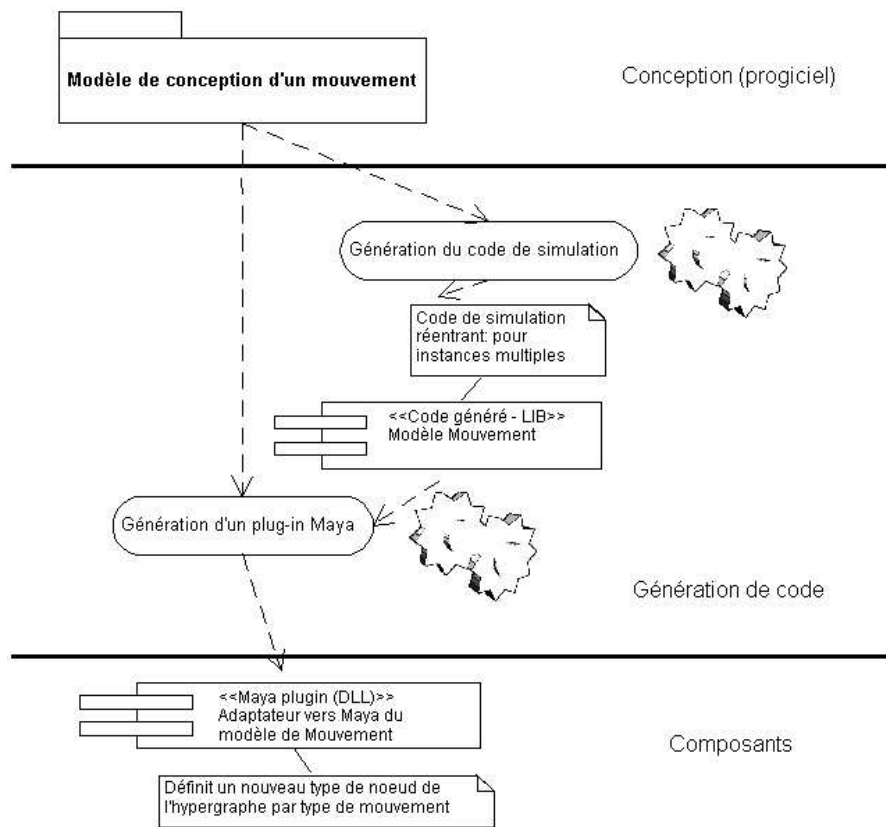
Modèle de conception d'un mouvement

Conception (progiciel)

Génération du code de simulation

Code de simulation réentrant: pour instances multiples

<<Code généré - LIB>>
Modèle Mouvement

Génération d'un plug-in Maya

Génération de code

<<Maya plugin (DLL)>>
Adaptateur vers Maya du modèle de Mouvement

Composants

Définit un nouveau type de noeud de l'hypergraphe par type de mouvement